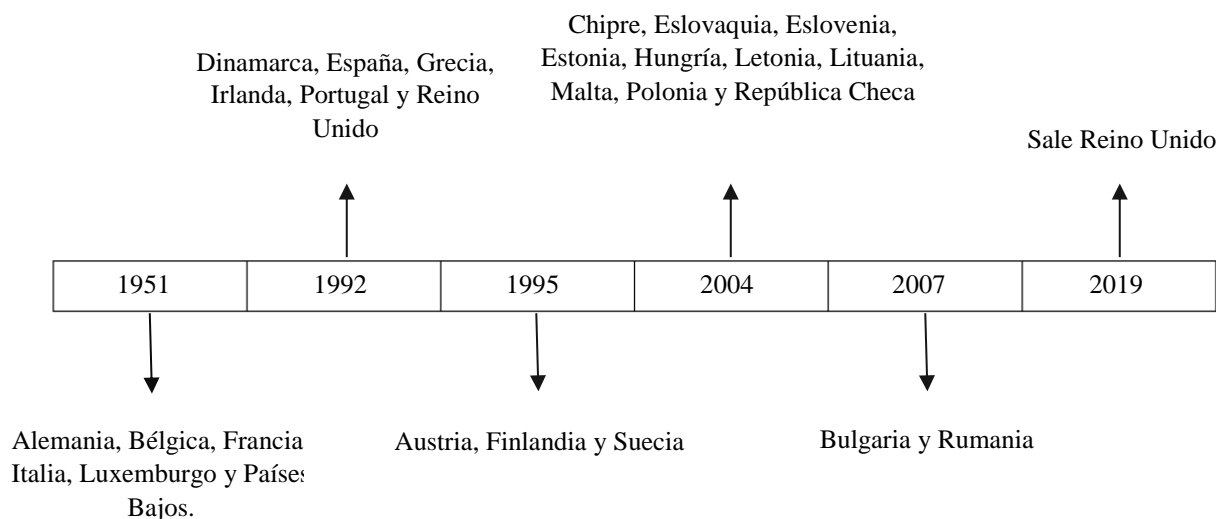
Dinamarca, España, Grecia, Irlanda, Portugal y Reino Unido

Chipre, Eslovaquia, Eslovenia, Estonia, Hungría, Letonia, Lituania, Malta, Polonia y República Checa

Sale Reino Unido

| 1951 | 1992 | 1995 | 2004 | 2007 | 2019 |
|---|---|---|---|---|---|

Alemania, Bélgica, Francia Italia, Luxemburgo y Países Bajos.

Austria, Finlandia y Suecia

Bulgaria y Rumania